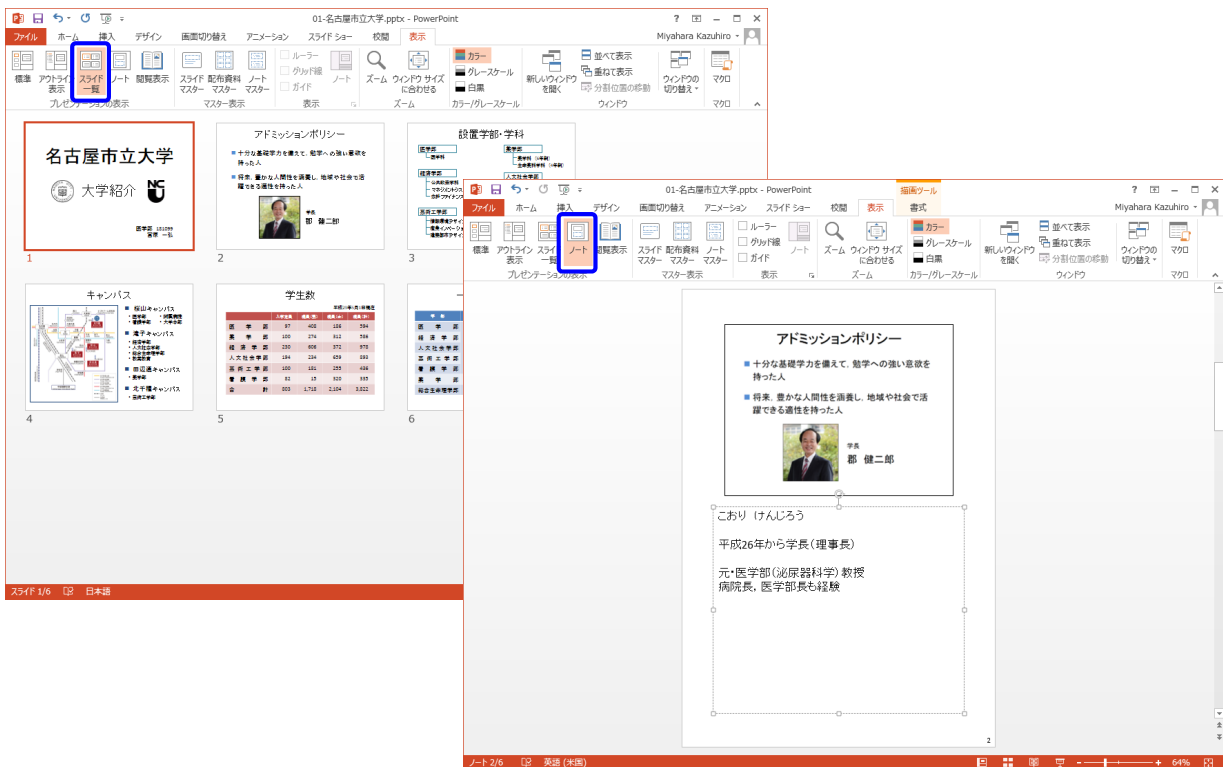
01-名古屋市立大学.pptx - PowerPoint
? – □ ×
ファイル ホーム 挿入 デザイン 画面切り替え アニメーション スライド ショー 校閲 表示
Miyahara Kazuhiro
標準 アウトライン表示 スライド一覧 ノート 閲覧表示
プレゼンテーションの表示
スライドマスター 配布資料マスター ノートマスター
マスター表示
ルーラー グリッド線 ガイド ノート
表示
ズーム ウィンドウ サイズに合わせる
ズーム
カラー グレースケール 白黒
カラー/グレースケール
新しいウィンドウを開く 並べて表示 重ねて表示 分割位置の移動
ウィンドウ
ウィンドウの切り替え
マクロ
マクロ

名古屋市立大学
大学紹介
1
アドミッションポリシー
十分な基礎学力を備えて、勉学への強い意欲を持った人
将来、豊かな人間性を涵養し、地域や社会で活躍できる適性を持った人
学長 郡 健二郎
2
設置学部・学科
3
キャンパス
桜山キャンパス
滝子キャンパス
田辺通キャンパス
北千種キャンパス
4
学生数
5
6
スライド 1/6 日本語

01-名古屋市立大学.pptx - PowerPoint
描画ツール
? – □ ×
ファイル ホーム 挿入 デザイン 画面切り替え アニメーション スライド ショー 校閲 表示 書式
Miyahara Kazuhiro
標準 アウトライン表示 スライド一覧 ノート 閲覧表示
プレゼンテーションの表示
スライドマスター 配布資料マスター ノートマスター
マスター表示
ルーラー グリッド線 ガイド ノート
表示
ズーム ウィンドウ サイズに合わせる
ズーム
カラー グレースケール 白黒
カラー/グレースケール
新しいウィンドウを開く 並べて表示 重ねて表示 分割位置の移動
ウィンドウ
ウィンドウの切り替え
マクロ
マクロ

アドミッションポリシー
十分な基礎学力を備えて、勉学への強い意欲を持った人
将来、豊かな人間性を涵養し、地域や社会で活躍できる適性を持った人
学長
郡 健二郎

こおり けんじろう

平成26年から学長（理事長）

元・医学部（泌尿器科学）教授
病院長，医学部長も経験
2
ノート 2/6 英語 (米国) 64%